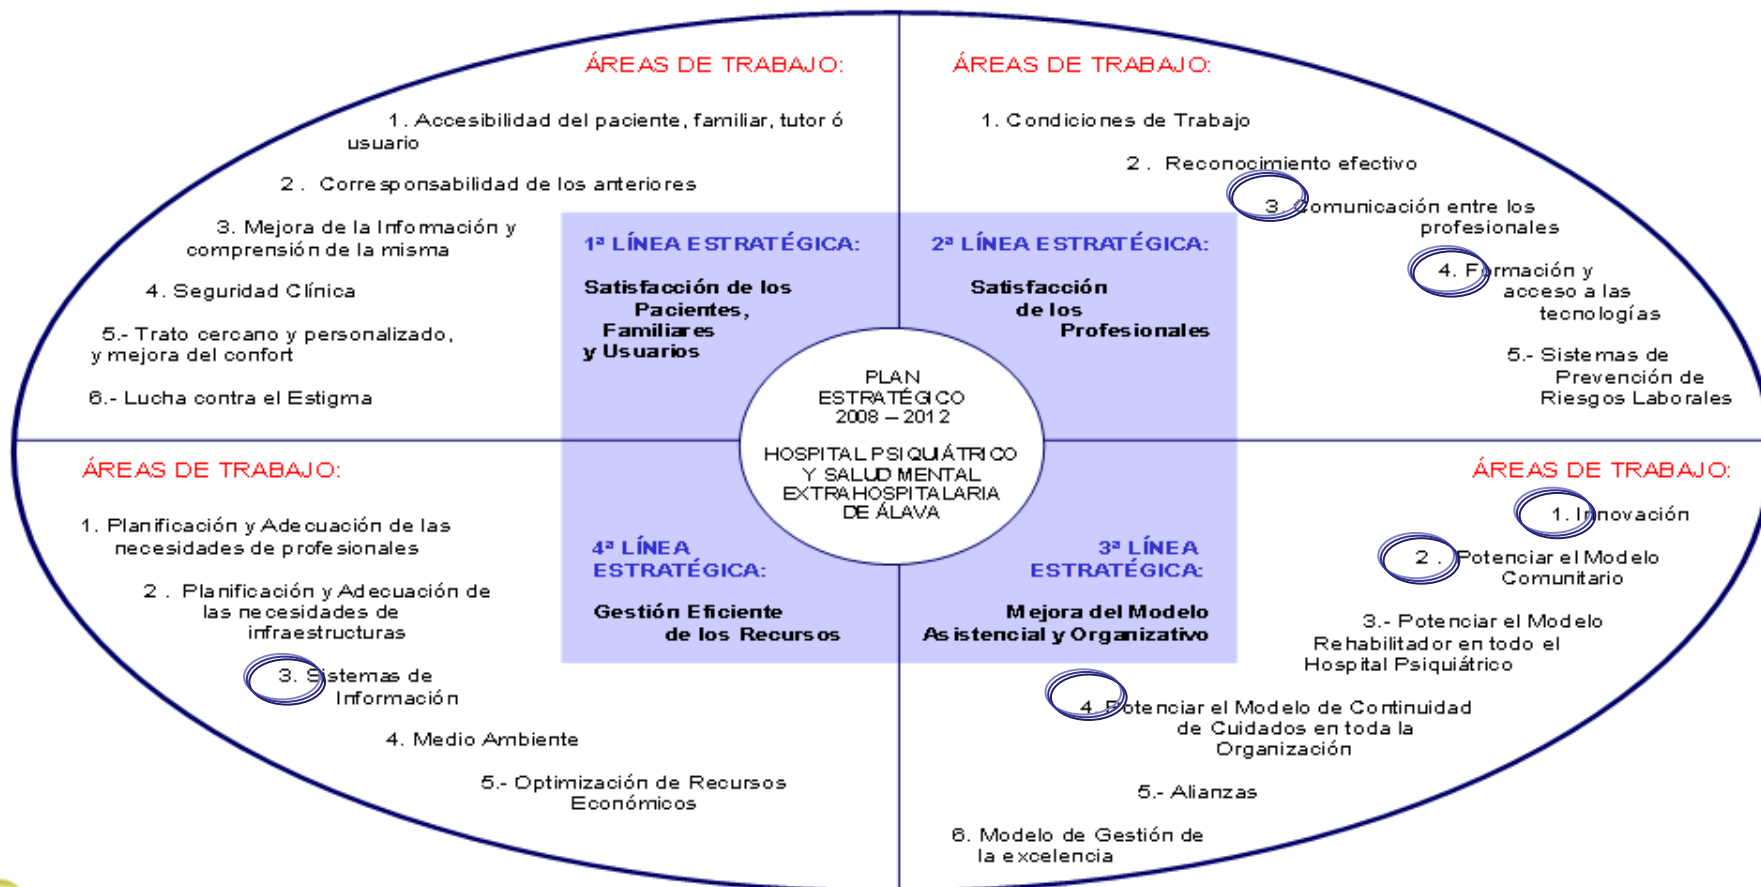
ÁREAS DE TRABAJO:

1. Accesibilidad del paciente, familiar, tutor ó usuario

2. Corresponsabilidad de los anteriores

3. Mejora de la Información y comprensión de la misma

4. Seguridad Clínica

5.- Trato cercano y personalizado, y mejora del confort

6.- Lucha contra el Estigma

ÁREAS DE TRABAJO:

1. Condiciones de Trabajo

2. Reconocimiento efectivo

3. Comunicación entre los profesionales

4. Formación y acceso a las tecnologías

5.- Sistemas de Prevención de Riesgos Laborales

1ª LÍNEA ESTRATÉGICA:

Satisfacción de los Pacientes, Familiares y Usuarios

2ª LÍNEA ESTRATÉGICA:

Satisfacción de los Profesionales

PLAN ESTRATÉGICO 2008 – 2012

HOSPITAL PSIQUIÁTRICO Y SALUD MENTAL EXTRAHOSPITALARIA DE ÁLAVA

ÁREAS DE TRABAJO:

1. Planificación y Adecuación de las necesidades de profesionales

2. Planificación y Adecuación de las necesidades de infraestructuras

3. Sistemas de Información

4. Medio Ambiente

5.- Optimización de Recursos Económicos

4ª LÍNEA ESTRATÉGICA:

Gestión Eficiente de los Recursos

3ª LÍNEA ESTRATÉGICA:

Mejora del Modelo Asistencial y Organizativo

ÁREAS DE TRABAJO:

1. Innovación

2. Potenciar el Modelo Comunitario

3.- Potenciar el Modelo Rehabilitador en todo el Hospital Psiquiátrico

4. Potenciar el Modelo de Continuidad de Cuidados en toda la Organización

5.- Alianzas

6. Modelo de Gestión de la excelencia